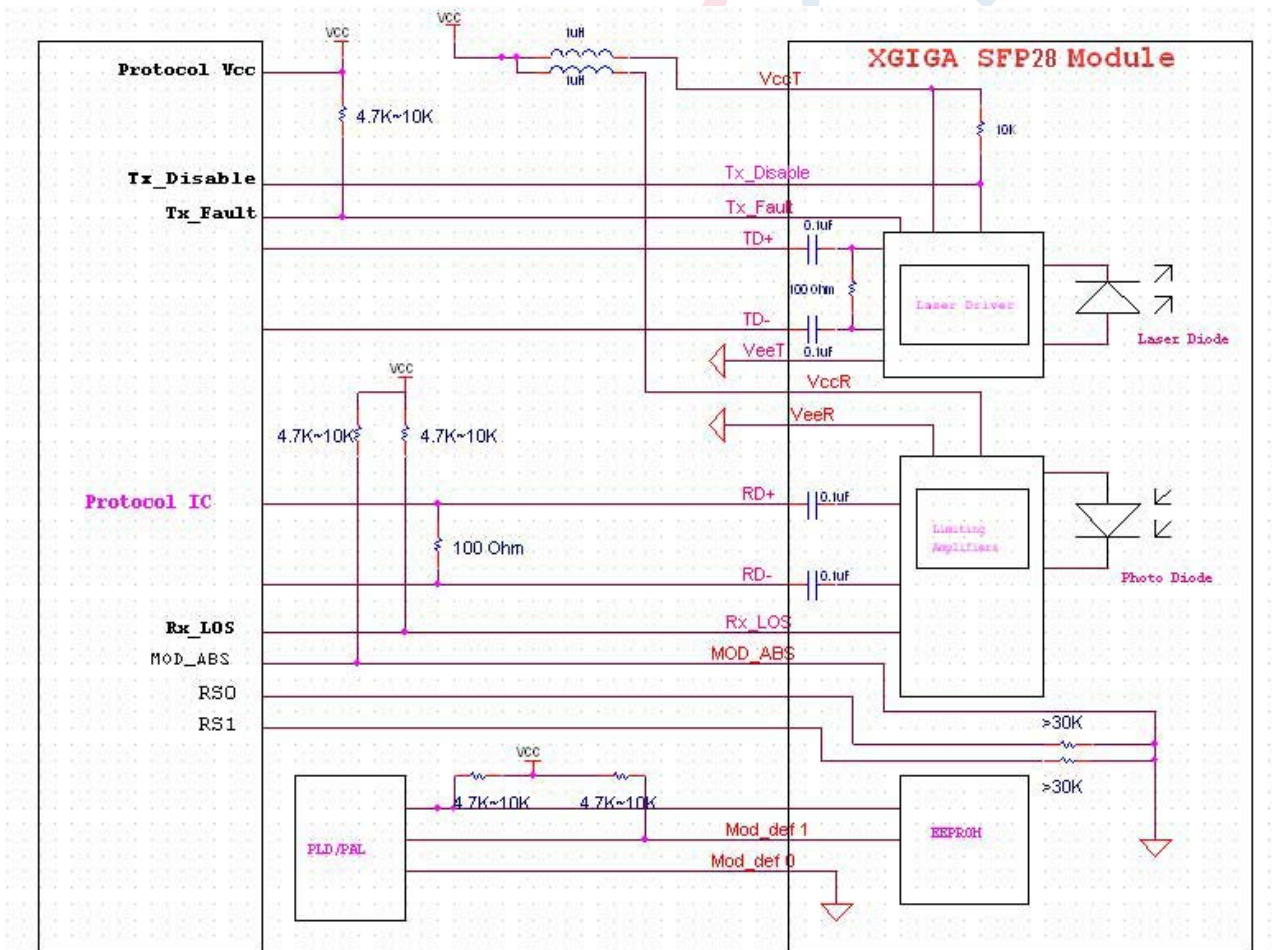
VCC
VCC
1uH
1uH
XGIGA SFP28 Module
Protocol Vcc
4.7K~10K
VccT
10K
Tx_Disable
Tx_Disable
Tx_Fault
Tx_Fault
TD+
0.1uF
100 Ohm
Laser Driver
Laser Diode
TD-
0.1uF
VeeT
0.1uF
VCC
VccR
VeeR
4.7K~10K
4.7K~10K
Protocol IC
RD+
0.1uF
Limiting Amplifiers
100 Ohm
Photo Diode
RD-
0.1uF
Rx_LOS
Rx_LOS
MOD_ABS
MOD_ABS
RS0
RS1
>30K
VCC
>30K
PLD/PAL
4.7K~10K
4.7K~10K
Mod_def 1
EEPROM
Mod_def 0